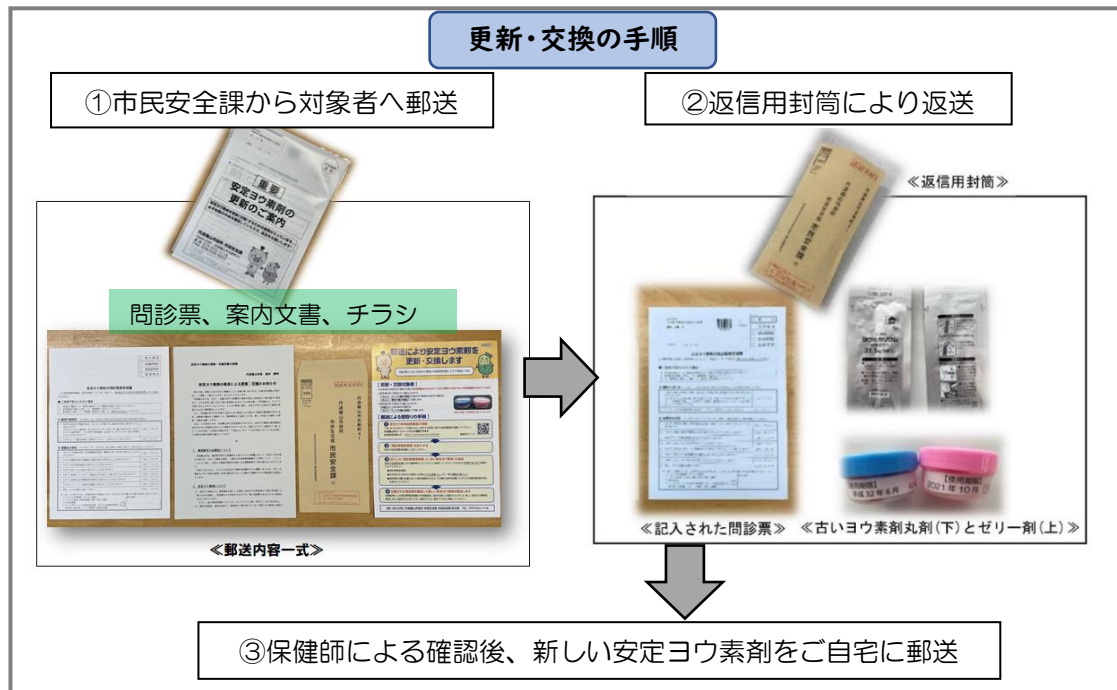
更新・交換の手順

①市民安全課から対象者へ郵送

②返信用封筒により返送

重要
安定ヨウ素剤の
更新のご案内

≪返信用封筒≫

問診票、案内文書、チラシ

郵送により安定ヨウ素剤を
更新・交換します

市民安全課

≪郵送内容一式≫

≪記入された問診票≫　≪古いヨウ素剤丸剤(下)とゼリー剤(上)≫

③保健師による確認後、新しい安定ヨウ素剤をご自宅に郵送